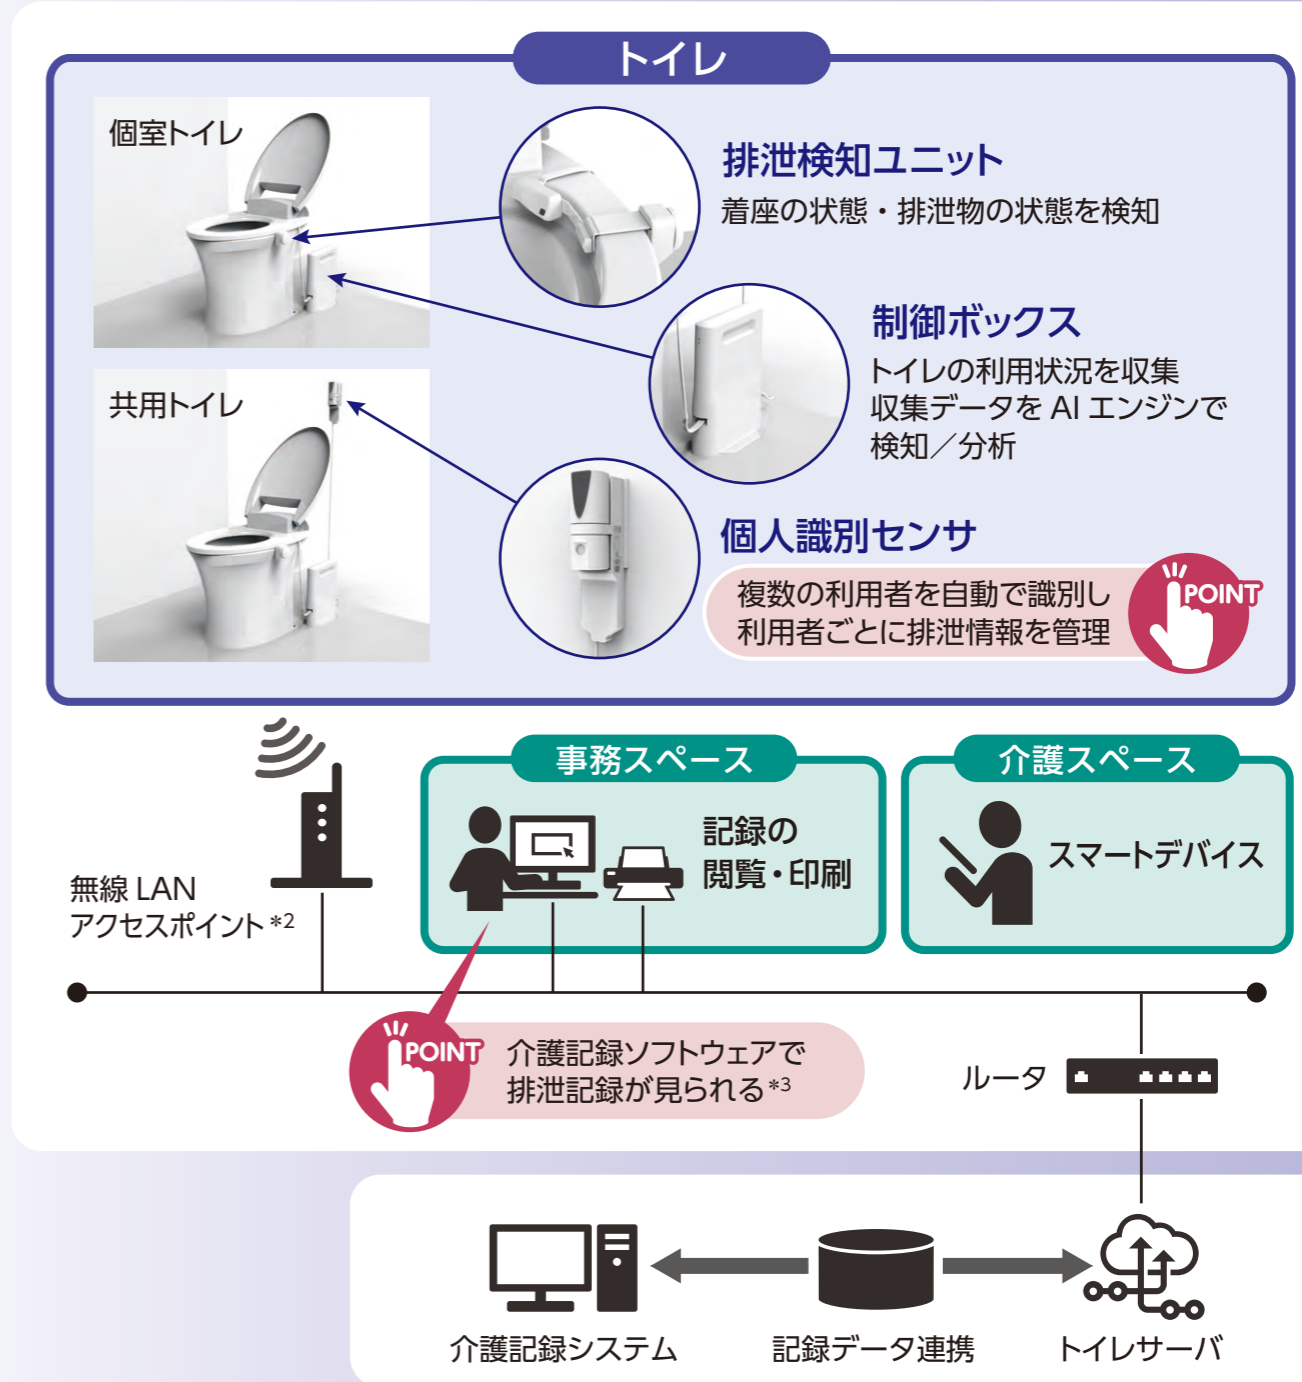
トイレ

個室トイレ

共用トイレ

排泄検知ユニット
着座の状態・排泄物の状態を検知

制御ボックス
トイレの利用状況を収集
収集データを AI エンジンで検知／分析

個人識別センサ
複数の利用者を自動で識別し
利用者ごとに排泄情報を管理

POINT

事務スペース
記録の
閲覧・印刷

介護スペース
スマートデバイス

無線 LAN
アクセスポイント $^{*2}$

POINT
介護記録ソフトウェアで
排泄記録が見られる $^{*3}$

ルータ

介護記録システム
記録データ連携
トイレサーバ